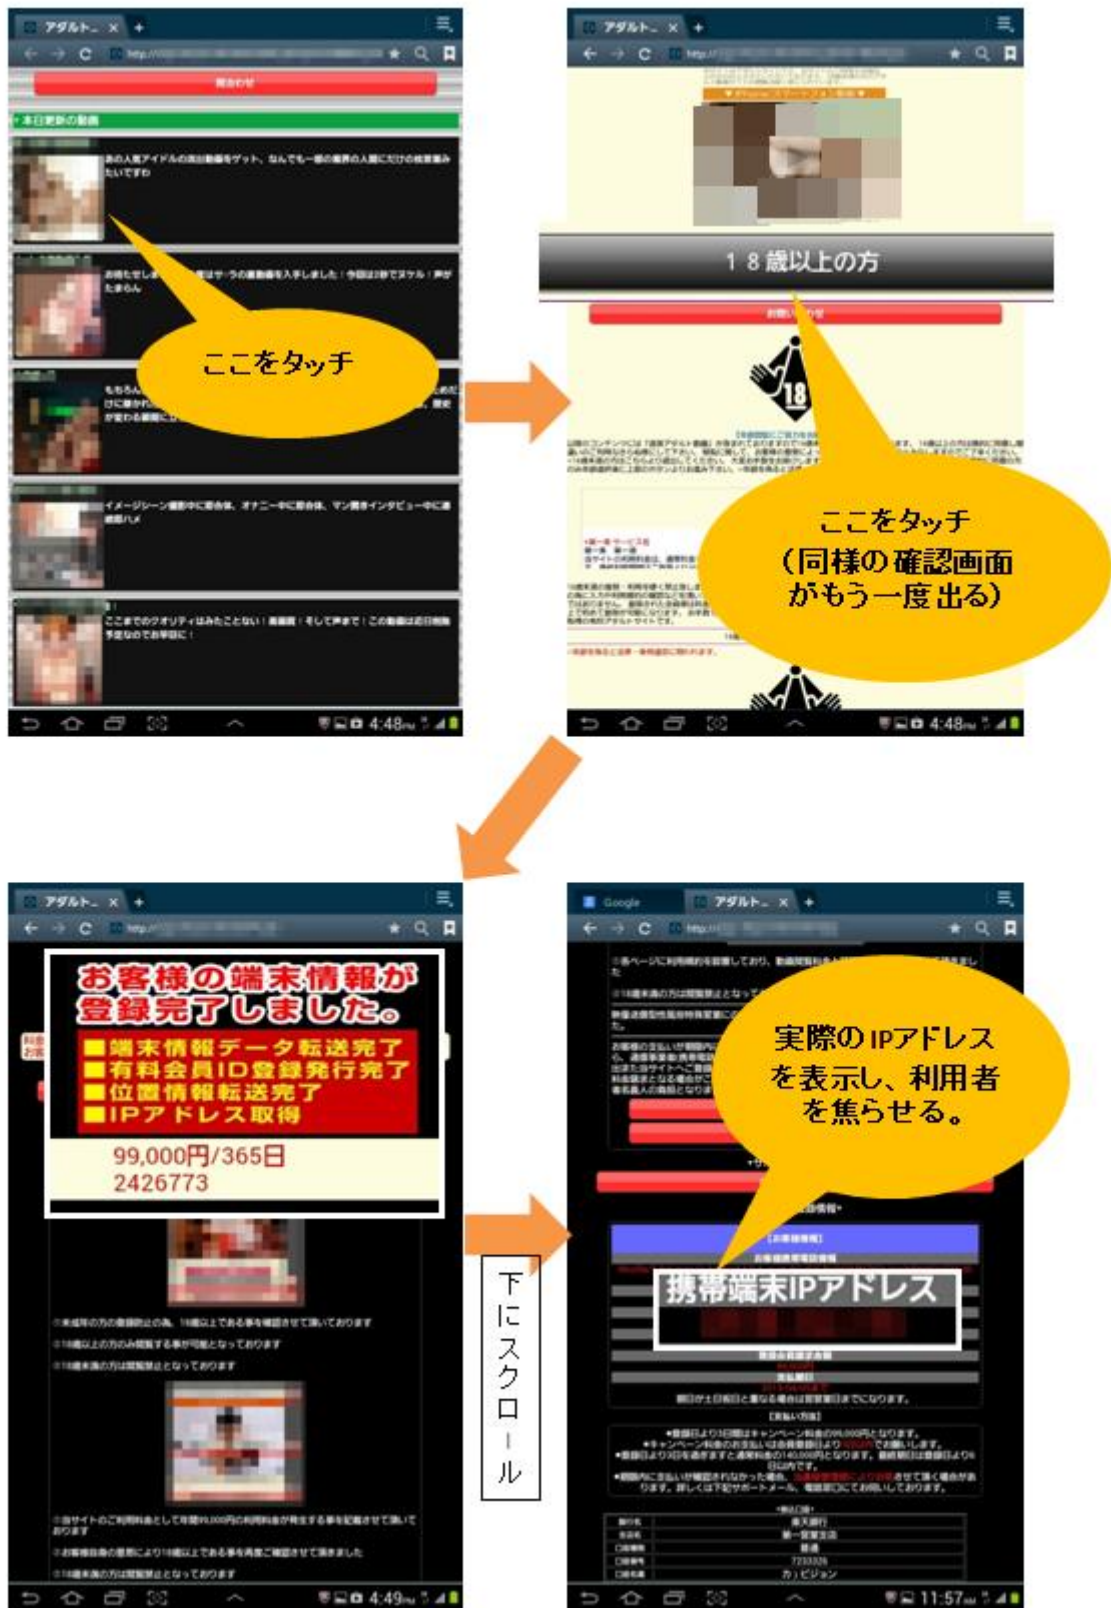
アダルト_ ×
http://
ここをタッチ
4:48

アダルト_ ×
http://
１８歳以上の方
ここをタッチ
（同様の確認画面がもう一度出る）
4:48

アダルト_ ×
http://
お客様の端末情報が登録完了しました。
■端末情報データ転送完了
■有料会員ID登録発行完了
■位置情報転送完了
■IPアドレス取得
99,000円/365日
2426773
4:49

下にスクロール

Google
アダルト_ ×
http://
実際のIPアドレスを表示し、利用者を焦らせる。
携帯端末IPアドレス
11:57